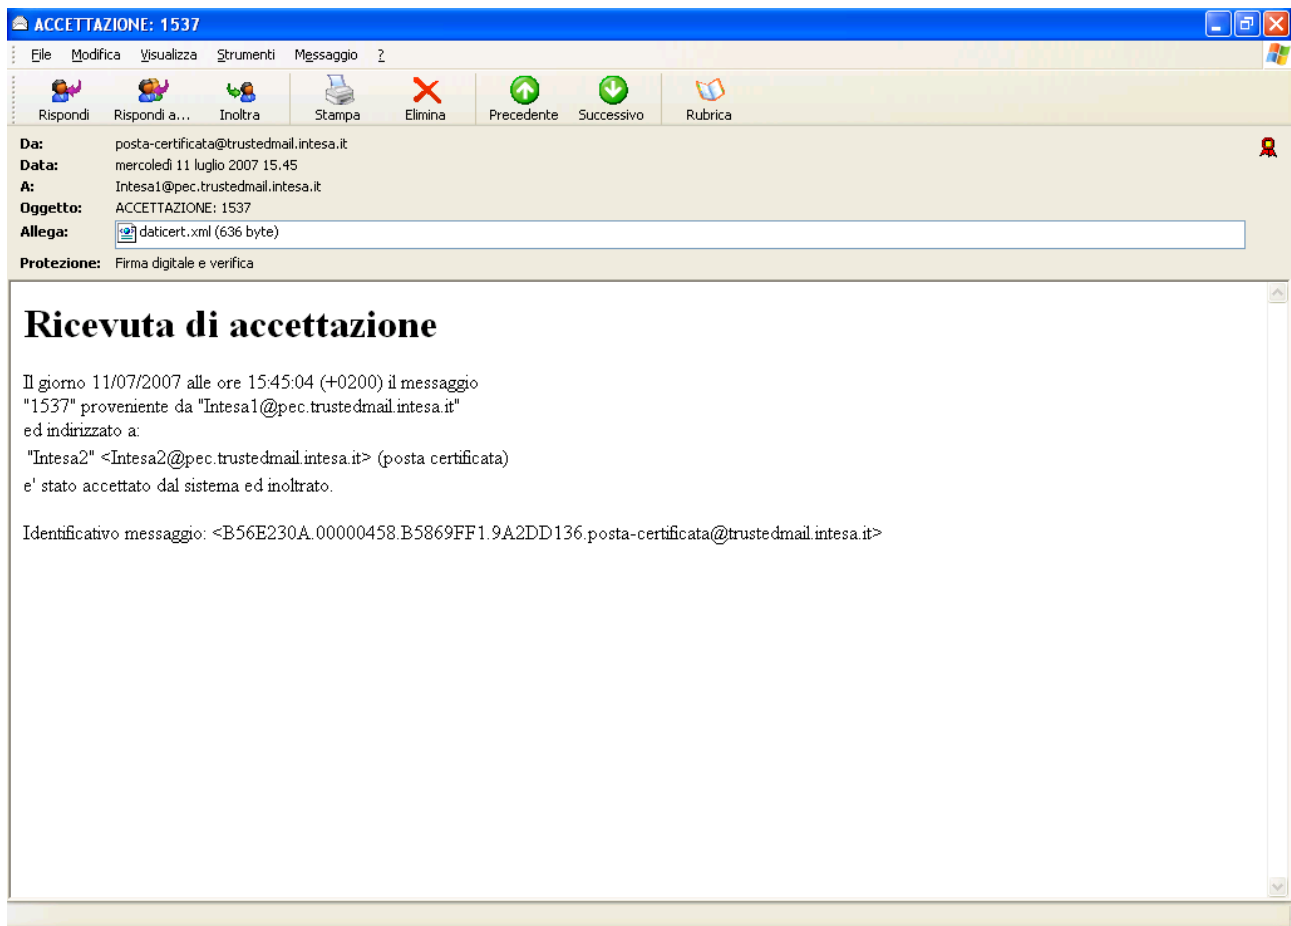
ACCETTAZIONE: 1537

File Modifica Visualizza Strumenti Messaggio ?

Rispondi Rispondi a... Inoltra Stampa Elimina Precedente Successivo Rubrica

Da: posta-certificata@trustedmail.intesa.it
Data: mercoledì 11 luglio 2007 15.45
A: Intesa1@pec.trustedmail.intesa.it
Oggetto: ACCETTAZIONE: 1537
Allega: daticert.xml (636 byte)
Protezione: Firma digitale e verifica

Ricevuta di accettazione

Il giorno 11/07/2007 alle ore 15:45:04 (+0200) il messaggio "1537" proveniente da "Intesa1@pec.trustedmail.intesa.it" ed indirizzato a:
"Intesa2" <Intesa2@pec.trustedmail.intesa.it> (posta certificata)
e' stato accettato dal sistema ed inoltrato.

Identificativo messaggio: <B56E230A.00000458.B5869FF1.9A2DD136.posta-certificata@trustedmail.intesa.it>